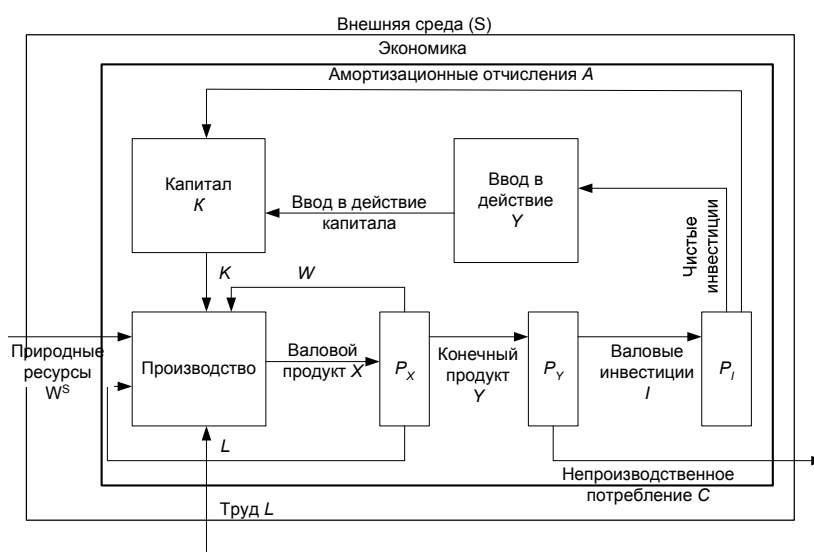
Внешняя среда (S)

Экономика

Амортизационные отчисления $A$

Капитал $K$

Ввод в действие капитала

Ввод в действие $Y$

Чистые инвестиции

$K$

$W$

Природные ресурсы $W^S$

Производство

Валовой продукт $X$

$P_X$

Конечный продукт $Y$

$P_Y$

Валовые инвестиции $I$

$P_I$

$L$

Непроизводственное потребление $C$

Труд $L$